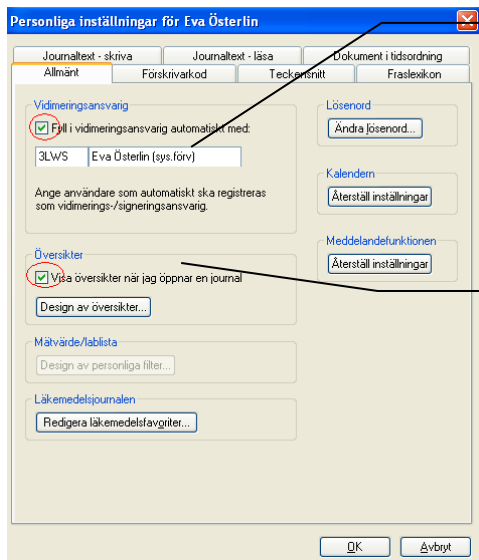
Personliga inställningar för Eva Österlin

Journaltext - skriva
Journaltext - läsa
Dokument i tidsordning
Allmänt
Förskrivarkod
Teckensnitt
Fraslexikon

Vidimeringsansvarig
Fyll i vidimeringsansvarig automatiskt med:
3LWS
Eva Österlin (sys.förv)
Ange användare som automatiskt ska registreras som vidimerings-/signeringsansvarig.

Översikter
Visa översikter när jag öppnar en journal
Design av översikter...

Mätvärde/lablista
Design av personliga filter...

Läkemedelsjournalen
Redigera läkemedelsfavoriter...

Lösenord
Ändra lösenord...

Kalendern
Återställ inställningar

Meddelandefunktionen
Återställ inställningar

OK
Avbryt